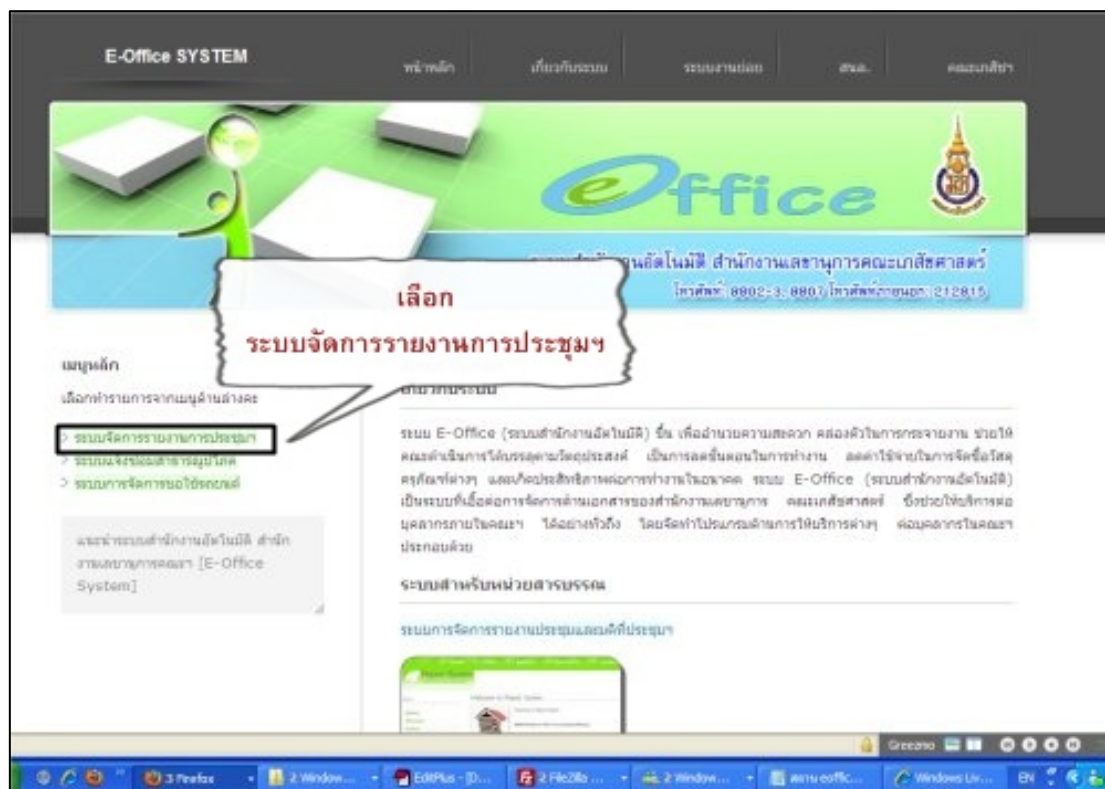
E-Office SYSTEM

หน้าหลัก เกี่ยวกับระบบ ระบบงานย่อย สนล. คณะเภสัช

Office

ระบบสำนักงานอัตโนมัติ สำนักงานเลขานุการคณะเภสัชศาสตร์

โทรศัพท์ 0802-3, 0807 โทรศัพท์ภายนอก 212815

เลือก

ระบบจัดการรายงานการประชุมฯ

เมนูหลัก

เลือกทำรายการจากเมนูด้านล่างค่ะ

> ระบบจัดการรายงานการประชุมฯ

> ระบบแจ้งซ่อมสาธารณูปโภค

> ระบบการจัดการขอใช้รถยนต์

แนะนำระบบสำนักงานอัตโนมัติ สำนักงานเลขานุการคณะฯ [E-Office System]

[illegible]

ระบบ E-Office (ระบบสำนักงานอัตโนมัติ) ขึ้น เพื่ออำนวยความสะดวก คล่องตัวในการกระจายงาน ช่วยให้คณะดำเนินการได้บรรลุตามวัตถุประสงค์ เป็นการลดขั้นตอนในการทำงาน ลดค่าใช้จ่ายในการจัดซื้อวัสดุครุภัณฑ์ต่างๆ และเกิดประสิทธิภาพต่อการทำงานในอนาคต ระบบ E-Office (ระบบสำนักงานอัตโนมัติ) เป็นระบบที่เอื้อต่อการจัดการด้านเอกสารของสำนักงานเลขานุการ คณะเภสัชศาสตร์ ซึ่งช่วยให้บริการต่อบุคลากรภายในคณะฯ ได้อย่างทั่วถึง โดยจัดทำโปรแกรมด้านการให้บริการต่างๆ ต่อบุคลากรในคณะฯ ประกอบด้วย

ระบบสำหรับหน่วยสารบรรณ

ระบบการจัดการรายงานประชุมและมติที่ประชุม

Greezmo

3 Firefox | 2 Window... | EditPlus - [D... | 2 FileZilla ... | 2 Window... | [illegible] eoffic... | Windows Liv... | EN